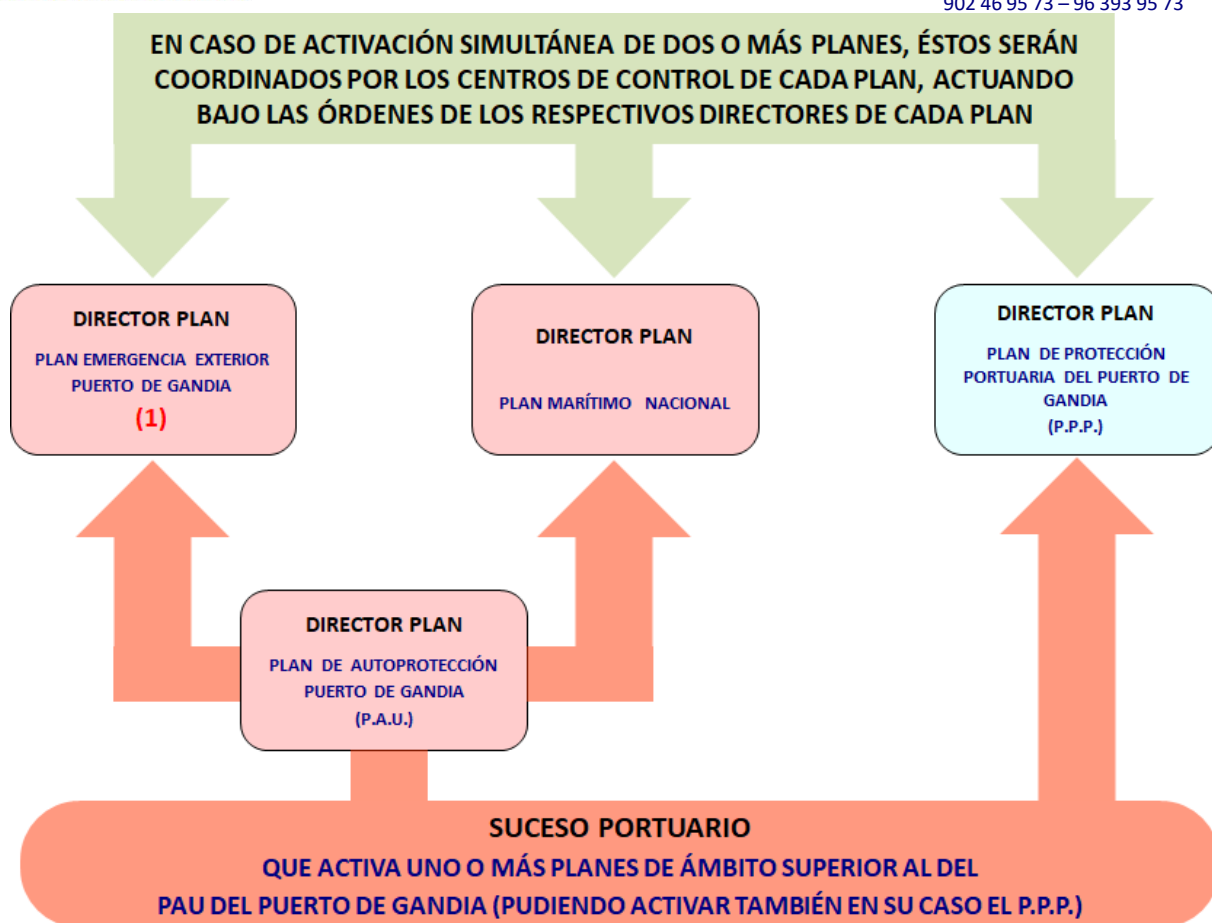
902 46 95 73 – 96 393 95 73

EN CASO DE ACTIVACIÓN SIMULTÁNEA DE DOS O MÁS PLANES, ÉSTOS SERÁN COORDINADOS POR LOS CENTROS DE CONTROL DE CADA PLAN, ACTUANDO BAJO LAS ÓRDENES DE LOS RESPECTIVOS DIRECTORES DE CADA PLAN

DIRECTOR PLAN
PLAN EMERGENCIA EXTERIOR PUERTO DE GANDIA
(1)

DIRECTOR PLAN
PLAN MARÍTIMO NACIONAL

DIRECTOR PLAN
PLAN DE PROTECCIÓN PORTUARIA DEL PUERTO DE GANDIA
(P.P.P.)

DIRECTOR PLAN
PLAN DE AUTOPROTECCIÓN PUERTO DE GANDIA
(P.A.U.)

SUCESO PORTUARIO
QUE ACTIVA UNO O MÁS PLANES DE ÁMBITO SUPERIOR AL DEL PAU DEL PUERTO DE GANDIA (PUDIENDO ACTIVAR TAMBIÉN EN SU CASO EL P.P.P.)